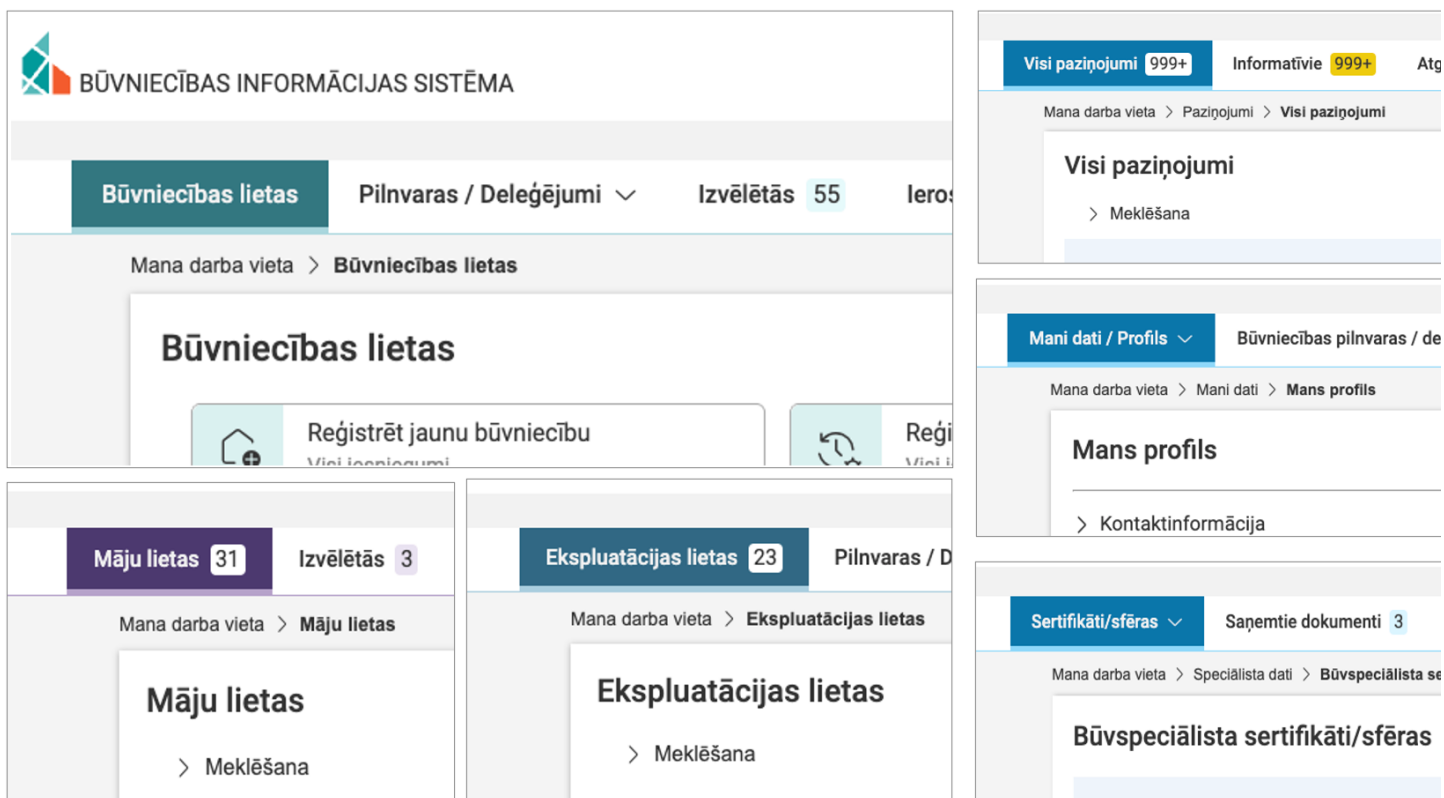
BŪVNIECĪBAS INFORMĀCIJAS SISTĒMA

Būvniecības lietas Pilnvaras / Deleģējumi Izvēlētās 55 Ieros

Mana darba vieta > Būvniecības lietas

Būvniecības lietas

Reģistrēt jaunu būvniecību
Visi iesniegumi

Reģi
Visi i

Visi paziņojumi 999+ Informatīvie 999+ Atg

Mana darba vieta > Paziņojumi > Visi paziņojumi

Visi paziņojumi

> Meklēšana

Mani dati / Profils Būvniecības pilnvaras / de

Mana darba vieta > Mani dati > Mans profils

Mans profils

> Kontaktinformācija

Māju lietas 31 Izvēlētās 3

Mana darba vieta > Māju lietas

Māju lietas

> Meklēšana

Ekspluatācijas lietas 23 Pilnvaras / D

Mana darba vieta > Ekspluatācijas lietas

Ekspluatācijas lietas

> Meklēšana

Sertifikāti/sfēras Saņemtie dokumenti 3

Mana darba vieta > Speciālista dati > Būvspeciālista se

Būvspeciālista sertifikāti/sfēras